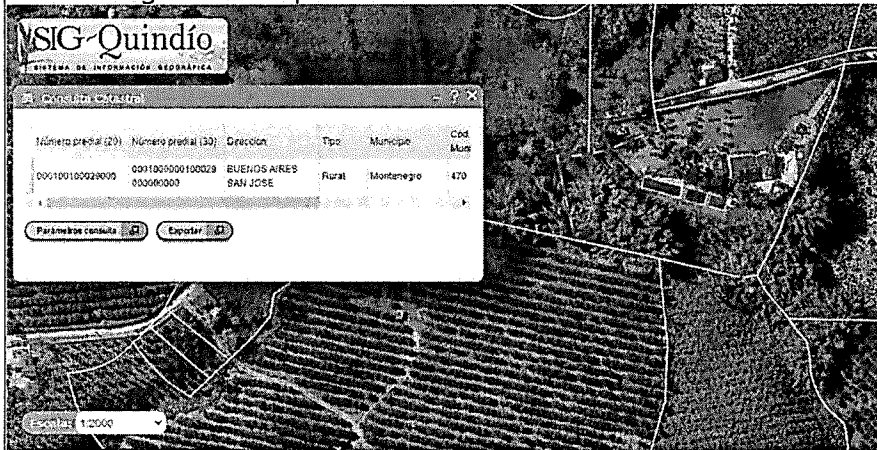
SIG-Quindío
SISTEMA DE INFORMACIÓN GEOGRÁFICA

Consulta Catastral

| Número predial (20) | Número predial (30) | Dirección | Tipo | Municipio | Cod. Mun |
|---|---|---|---|---|---|
| 000100100029000 | 0001000000100029 000000000 | BUENOS AIRES SAN JOSE | Rural | Montenegro | 470 |

Parámetros consulta

Exportar

Escala: 1:2000